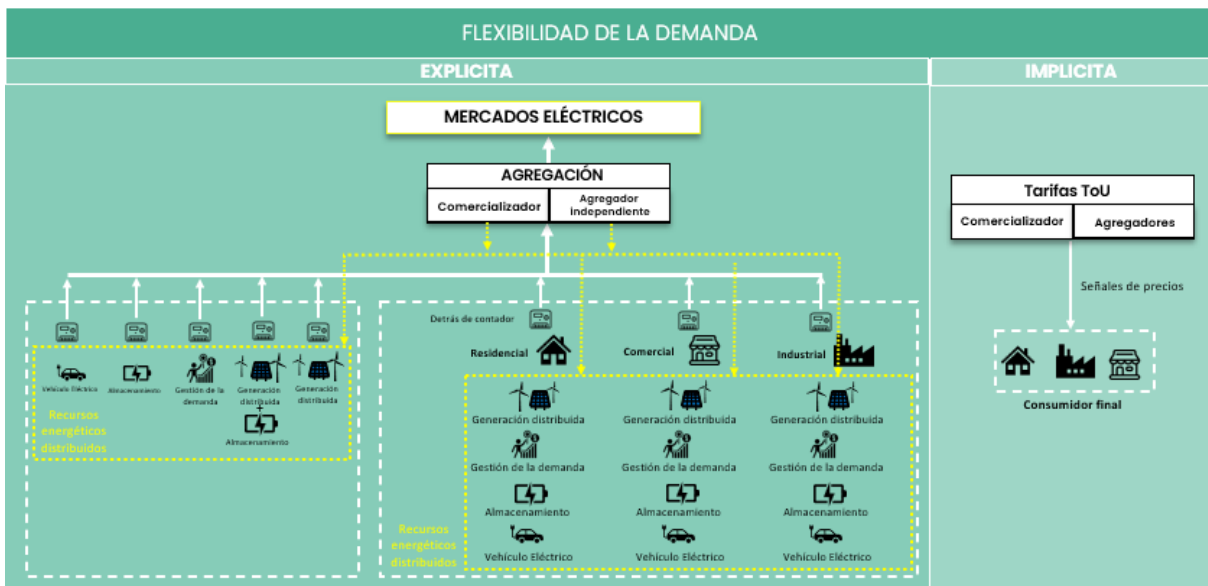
FLEXIBILIDAD DE LA DEMANDA

EXPLICITA

IMPLICITA

MERCADOS ELÉCTRICOS

AGREGACIÓN

Comercializador

Agregador independiente

Vehículo Eléctrico

Almacenamiento

Gestión de la demanda

Generación distribuida

Generación distribuida

Almacenamiento

Recursos energéticos distribuidos

Detrás de contador

Residencial

Comercial

Industrial

Generación distribuida

Gestión de la demanda

Almacenamiento

Vehículo Eléctrico

Generación distribuida

Gestión de la demanda

Almacenamiento

Vehículo Eléctrico

Generación distribuida

Gestión de la demanda

Almacenamiento

Vehículo Eléctrico

Recursos energéticos distribuidos

Tarifas ToU

Comercializador

Agregadores

Señales de precios

Consumidor final